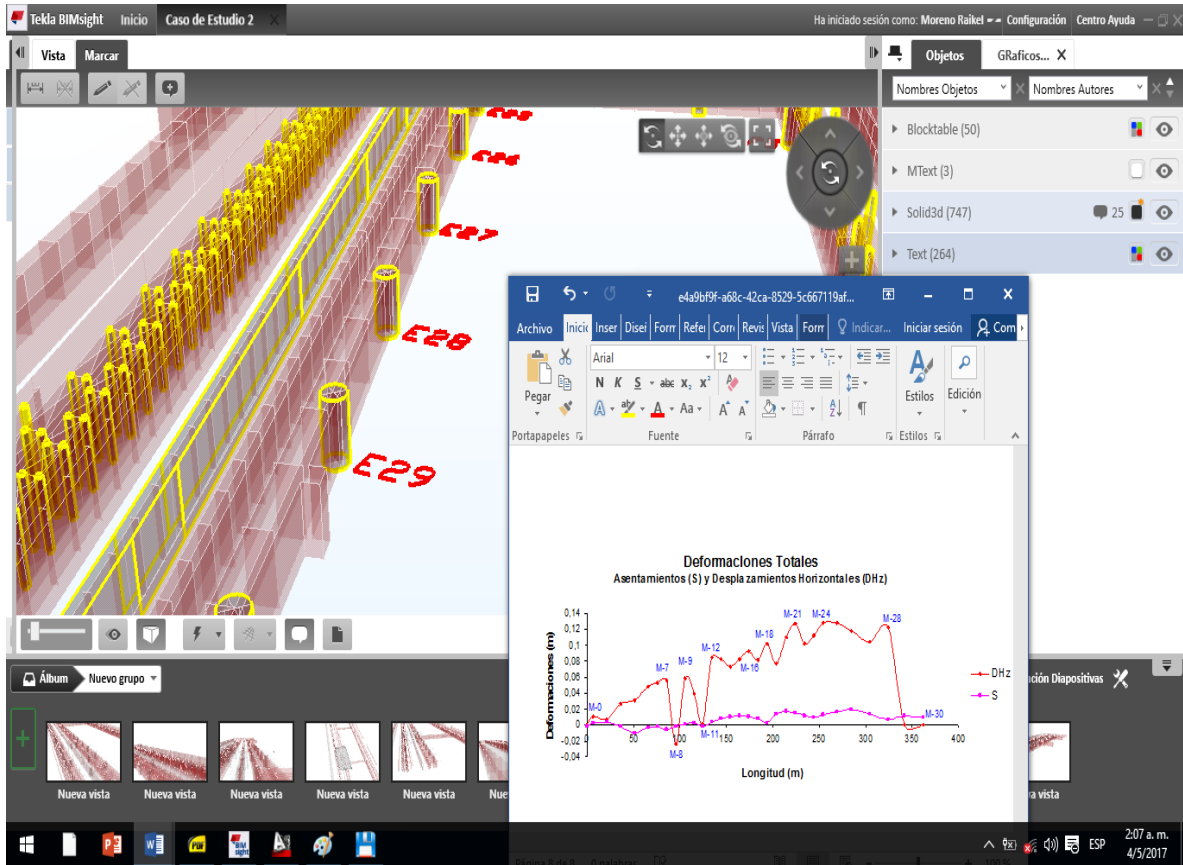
Tekla BIMsight Inicio Caso de Estudio 2

Ha iniciado sesión como: Moreno Raikel Configuración Centro Ayuda

Vista Marcar

Objetos GRaficos...

Nombres Objetos Nombres Autores

Blocktable (50)

MText (3)

Solid3d (747) 25

Text (264)

E26

E27

E28

E29

e4a9bf9f-a68c-42ca-8529-5c667119af...

Archivo Inicio Inser Diseñ Form Refer Corre Revis Vista Form Indicar... Iniciar sesión Com

Arial 12

Pegar

N K S abc $x_2$ $x^2$ Aa

A A

Estilos Edición

Portapapeles Fuente Párrafo Estilos

Deformaciones Totales
Asentamientos (S) y Desplazamientos Horizontales (DHz)

Deformaciones (m)

0,14
0,12
0,1
0,08
0,06
0,04
0,02
0
-0,02
-0,04

0 50 100 150 200 250 300 350 400

Longitud (m)

M-0 M-7 M-9 M-12 M-18 M-16 M-21 M-24 M-28 M-30 M-8 M-11

DHz
S

Álbum Nuevo grupo

Nueva vista Nueva vista Nueva vista Nueva vista Nueva vista Nue

ción Diapositivas

a vista

ESP 2:07 a. m. 4/5/2017